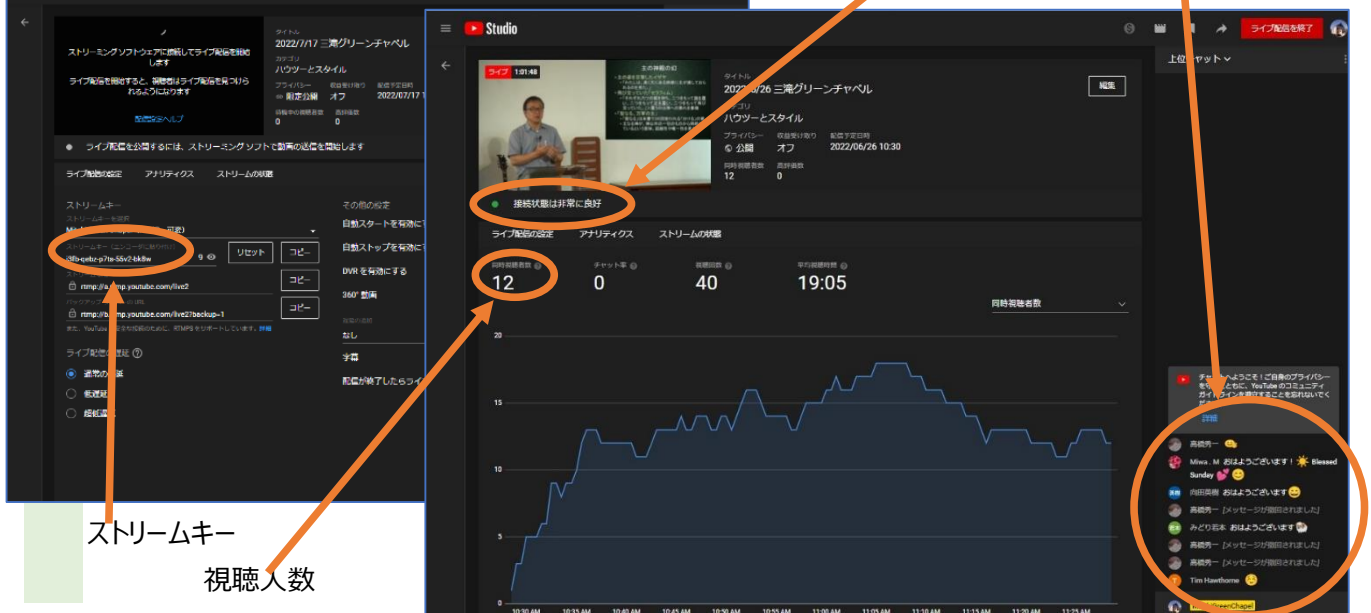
ストリーミング ソフトウェアに接続してライブ配信を開始します

ライブ配信を開始すると、視聴者はライブ配信を見つけられるようになります

配信設定ヘルプ

タイトル
2022/7/17 三滝グリーンチャペル
カテゴリ
ハウツーとスタイル
プライバシー
限定公開
収益受け取り
オフ
配信予定日時
2022/07/17
現在の視聴者数
0
高評価数
0

ライブ配信を公開するには、ストリーミング ソフトで動画の送信を開始します

ライブ配信の設定　アナリティクス　ストリームの状態

ストリームキー
ストリームキーを選択
ストリームキー（エンコーダに貼り付け）
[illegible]-gebz-p7ts-55v2-bk8w
リセット　コピー
rtmp://a.rtmp.youtube.com/live2　コピー
バックアップ
rtmp://b.rtmp.youtube.com/live2?backup=1　コピー
ライブ配信の遅延
通常の遅延
低遅延
超低遅延

その他の設定
自動スタートを有効に
自動ストップを有効に
DVR を有効にする
360° 動画
なし
字幕
配信が終了したらライ

ストリームキー
視聴人数

Studio
ライブ配信を終了
ライブ 1:01:48
タイトル
2022/06/26 三滝グリーンチャペル
カテゴリ
ハウツーとスタイル
プライバシー
公開
収益受け取り
オフ
配信予定日時
2022/06/26 10:30
同時視聴者数
12
高評価数
0
編集

接続状態は非常に良好

ライブ配信の設定　アナリティクス　ストリームの状態

同時視聴者数
12
チャット率
0
視聴回数
40
平均視聴時間
19:05

同時視聴者数

20
15
10
5
0
10:30 AM　10:35 AM　10:40 AM　10:45 AM　10:50 AM　10:55 AM　11:00 AM　11:05 AM　11:10 AM　11:15 AM　11:20 AM　11:25 AM

上位チャット

チャットへようこそ！ご自身のプライバシーを守るとともに、YouTube のコミュニティ ガイドラインを遵守することを忘れないでください。
詳細

高橋勇一
Miwa . M おはようございます！ Blessed Sunday
向田美樹 おはようございます
高橋勇一 [メッセージが削除されました]
みどり石本 おはようございます
高橋勇一 [メッセージが削除されました]
高橋勇一 [メッセージが削除されました]
Tim Hawthorne
GreenChapel